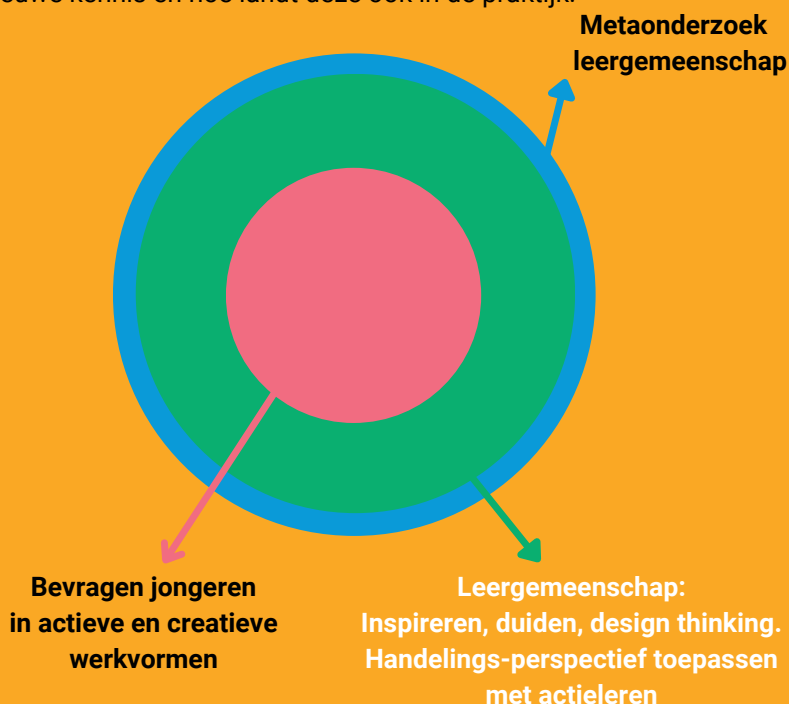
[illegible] kennis en hoe landt deze ook in de praktijk.

Metaonderzoek leergemeenschap

Bevragen jongeren in actieve en creatieve werkvormen

Leergemeenschap: Inspireren, duiden, design thinking. Handelings-perspectief toepassen met actieleren